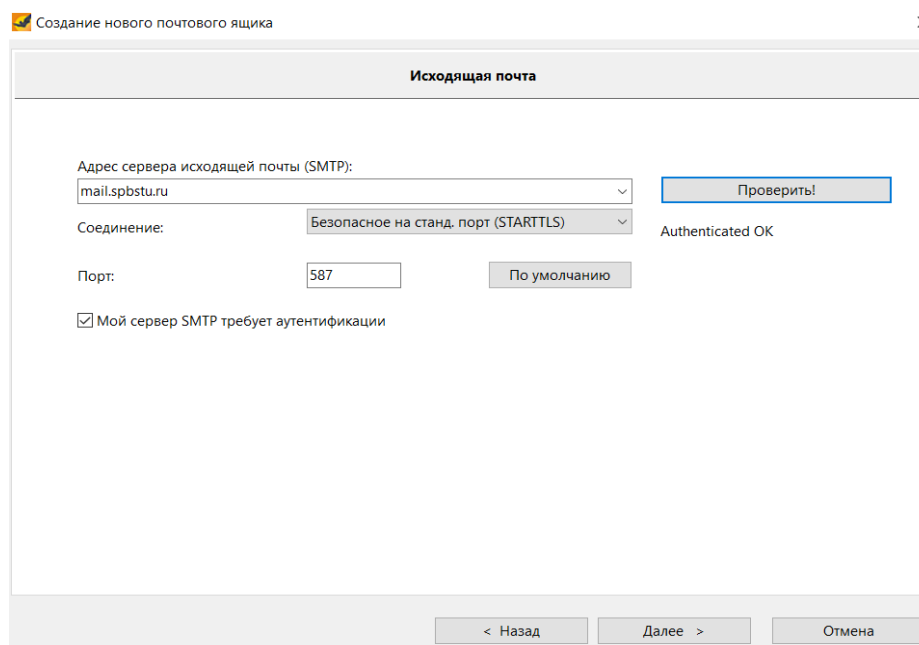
Создание нового почтового ящика

Исходящая почта

Адрес сервера исходящей почты (SMTP):
mail.spbstu.ru

Проверить!

Соединение: Безопасное на станд. порт (STARTTLS)

Authenticated OK

Порт: 587

По умолчанию

Мой сервер SMTP требует аутентификации

< Назад

Далее >

Отмена